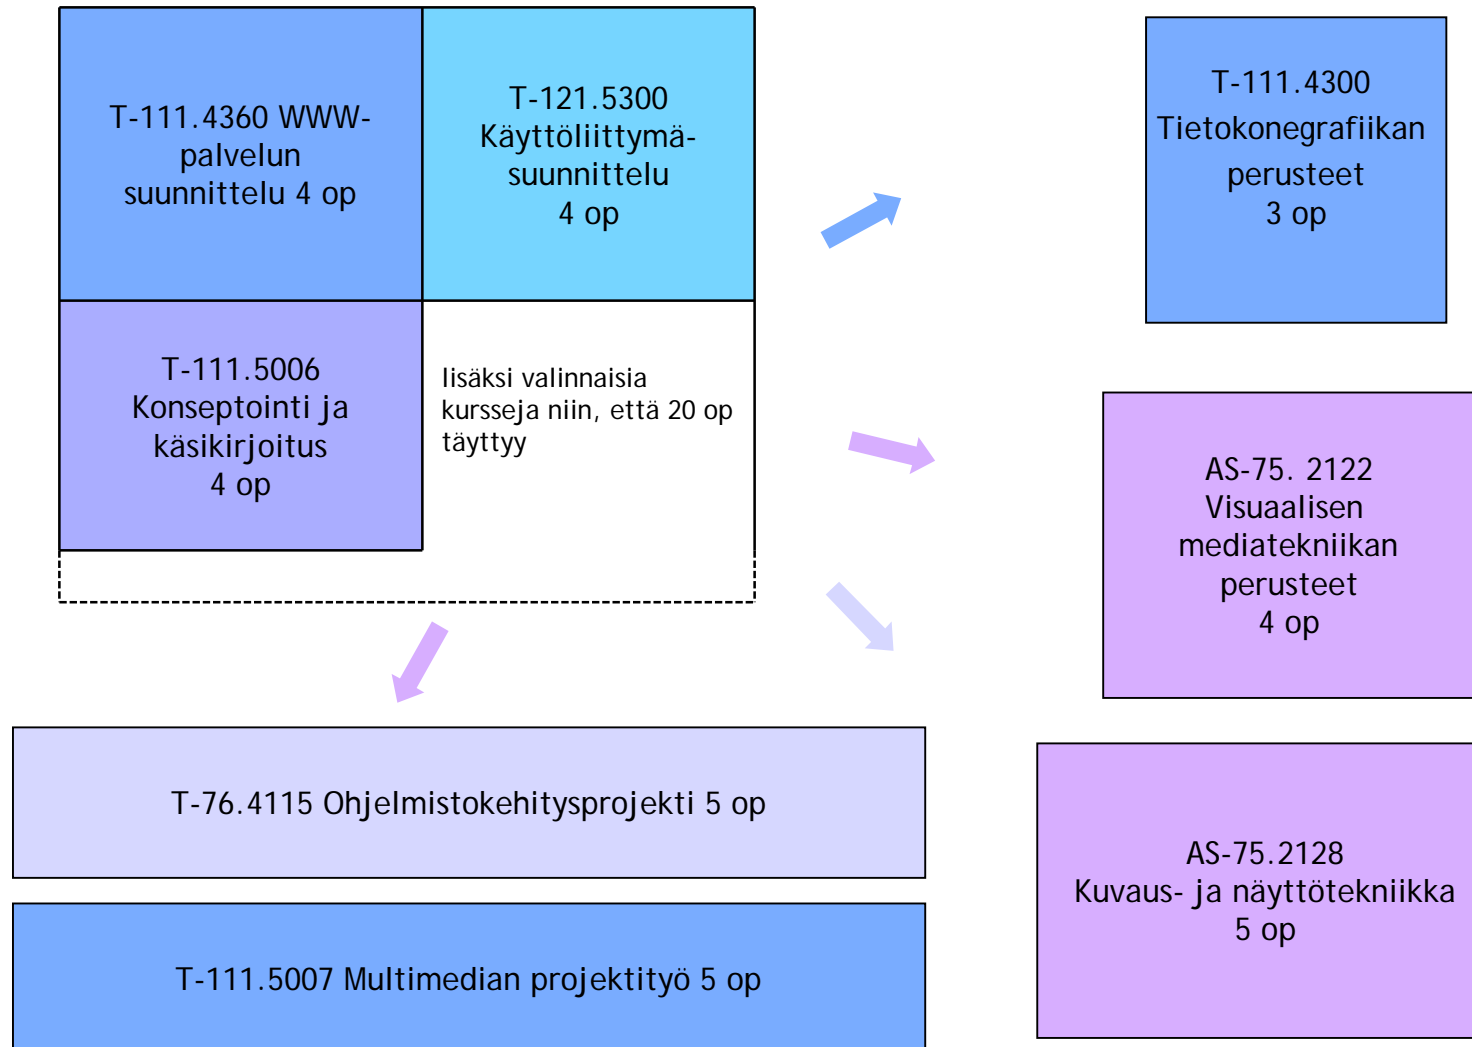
T-111.4360 WWW-palvelun suunnittelu 4 op

T-121.5300 Käyttöliittymä-suunnittelu 4 op

T-111.5006 Konseptointi ja käsikirjoitus 4 op

lisäksi valinnaisia kursseja niin, että 20 op täyttyy

T-111.4300 Tietokonegrafiikan perusteet 3 op

AS-75. 2122 Visuaalisen mediatekniikan perusteet 4 op

AS-75.2128 Kuvaus- ja näyttötekniikka 5 op

T-76.4115 Ohjelmistokehitysprojekti 5 op

T-111.5007 Multimedian projektityö 5 op